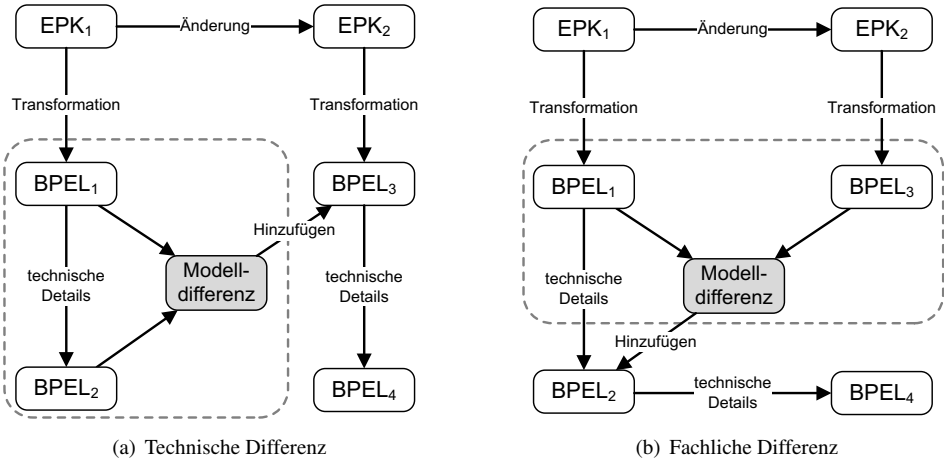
$EPK_1$
Änderung
$EPK_2$
Transformation
Transformation
$BPEL_1$
$BPEL_3$
Hinzufügen
technische Details
Modelldifferenz
technische Details
$BPEL_2$
$BPEL_4$
(a) Technische Differenz

$EPK_1$
Änderung
$EPK_2$
Transformation
Transformation
$BPEL_1$
$BPEL_3$
technische Details
Modelldifferenz
Hinzufügen
$BPEL_2$
technische Details
$BPEL_4$
(b) Fachliche Differenz